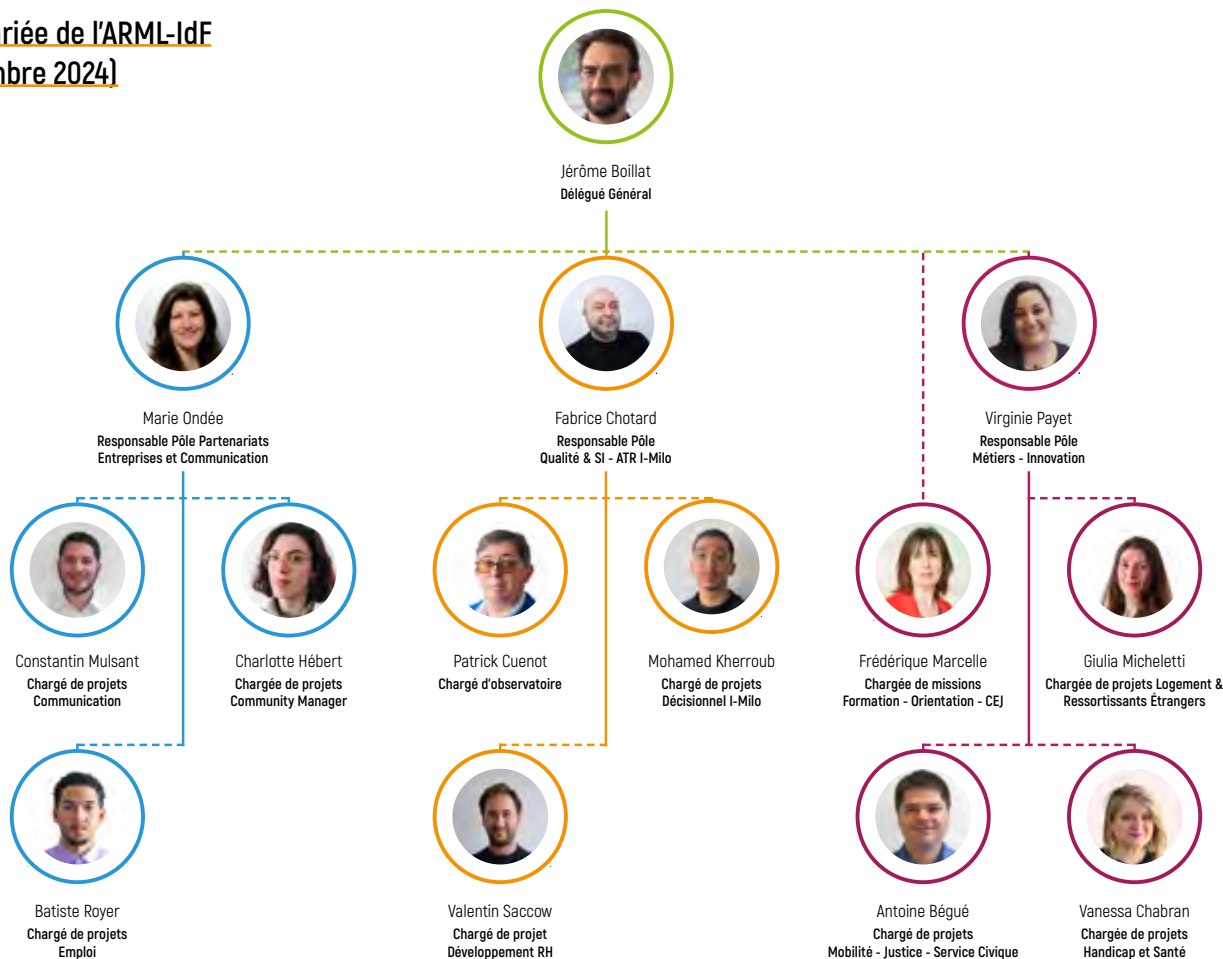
riée de l'ARML-IdF
nbre 2024)

Jérôme Boillat
Délégué Général

Marie Ondée
Responsable Pôle Partenariats Entreprises et Communication

Fabrice Chotard
Responsable Pôle Qualité & SI - ATR I-Milo

Virginie Payet
Responsable Pôle Métiers - Innovation

Constantin Mulsant
Chargé de projets Communication

Charlotte Hébert
Chargée de projets Community Manager

Patrick Cuenot
Chargé d'observatoire

Mohamed Kherroub
Chargé de projets Décisionnel I-Milo

Frédérique Marcelle
Chargée de missions Formation - Orientation - CEJ

Giulia Micheletti
Chargée de projets Logement & Ressortissants Étrangers

Batiste Royer
Chargé de projets Emploi

Valentin Saccow
Chargé de projet Développement RH

Antoine Bégué
Chargé de projets Mobilité - Justice - Service Civique

Vanessa Chabran
Chargée de projets Handicap et Santé